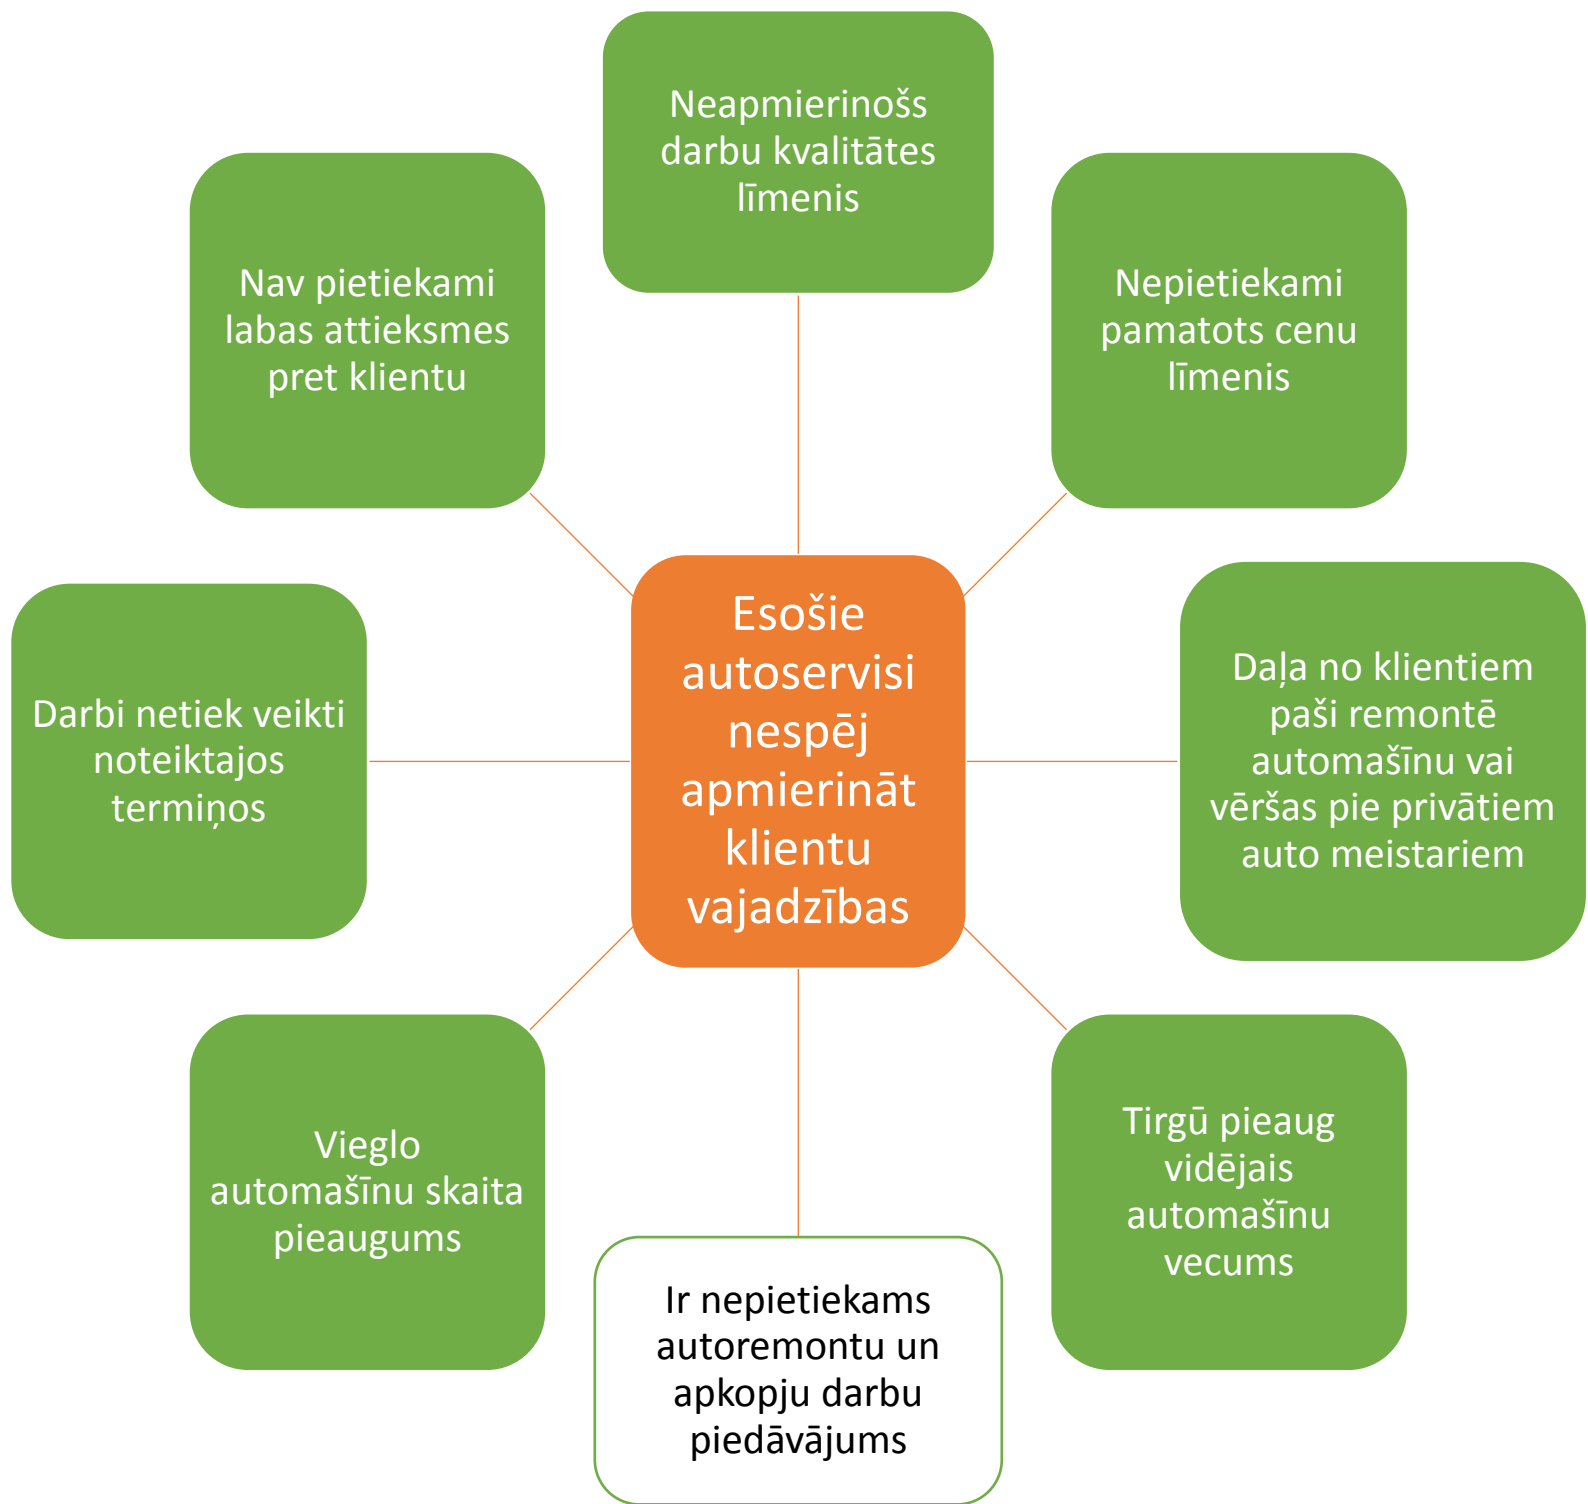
Esošie autoservisi nespēj apmierināt klientu vajadzības

Neapmierinošs darbu kvalitātes līmenis

Nepietiekami pamatots cenu līmenis

Daļa no klientiem paši remontē automašīnu vai vēršas pie privātiem auto meistariem

Tirgū pieaug vidējais automašīnu vecums

Ir nepietiekams autoremontu un apkopju darbu piedāvājums

Vieglo automašīnu skaita pieaugums

Darbi netiek veikti noteiktajos termiņos

Nav pietiekami labas attieksmes pret klientu